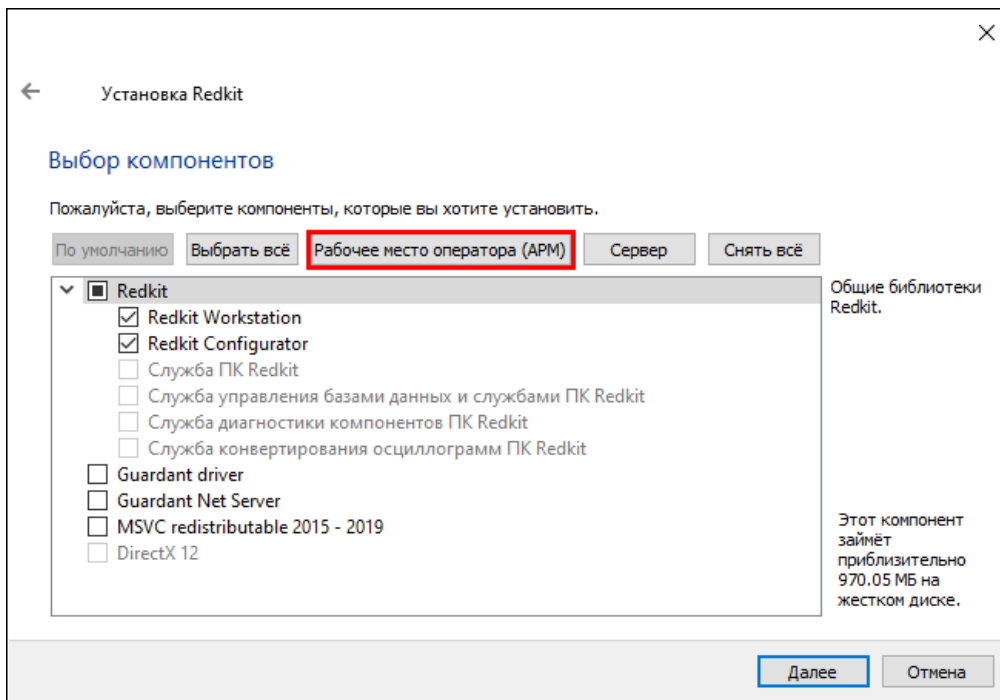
Установка Redkit

Выбор компонентов

Пожалуйста, выберите компоненты, которые вы хотите установить.

По умолчанию | Выбрать всё | Рабочее место оператора (АРМ) | Сервер | Снять всё

Redkit
Redkit Workstation
Redkit Configurator
Служба ПК Redkit
Служба управления базами данных и службами ПК Redkit
Служба диагностики компонентов ПК Redkit
Служба конвертирования осциллограмм ПК Redkit
Guardant driver
Guardant Net Server
MSVC redistributable 2015 - 2019
DirectX 12

Общие библиотеки Redkit.

Этот компонент займёт приблизительно 970.05 МБ на жестком диске.

Далее | Отмена